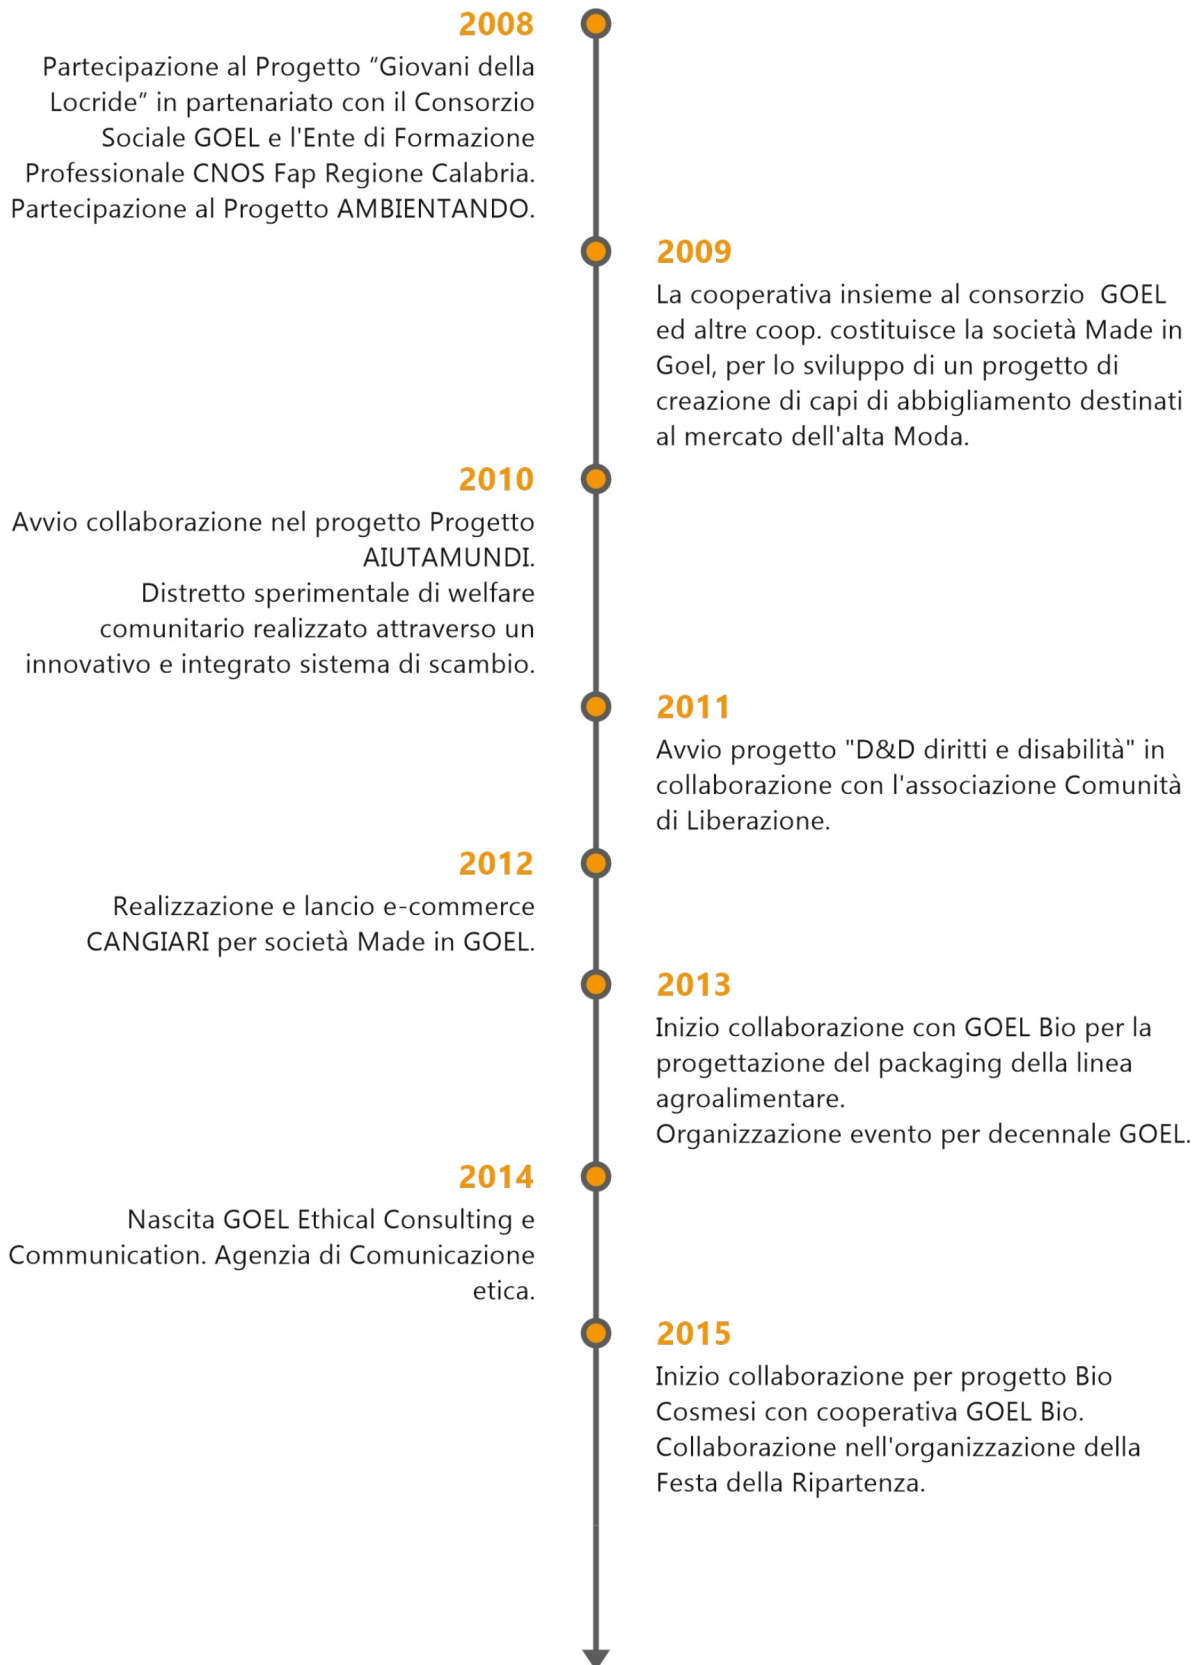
2008
Partecipazione al Progetto “Giovani della Locride” in partenariato con il Consorzio Sociale GOEL e l'Ente di Formazione Professionale CNOS Fap Regione Calabria.
Partecipazione al Progetto AMBIENTANDO.

2009
La cooperativa insieme al consorzio GOEL ed altre coop. costituisce la società Made in Goel, per lo sviluppo di un progetto di creazione di capi di abbigliamento destinati al mercato dell'alta Moda.

2010
Avvio collaborazione nel progetto Progetto AIUTAMUNDI.
Distretto sperimentale di welfare comunitario realizzato attraverso un innovativo e integrato sistema di scambio.

2011
Avvio progetto "D&D diritti e disabilità" in collaborazione con l'associazione Comunità di Liberazione.

2012
Realizzazione e lancio e-commerce CANGIARI per società Made in GOEL.

2013
Inizio collaborazione con GOEL Bio per la progettazione del packaging della linea agroalimentare.
Organizzazione evento per decennale GOEL.

2014
Nascita GOEL Ethical Consulting e Communication. Agenzia di Comunicazione etica.

2015
Inizio collaborazione per progetto Bio Cosmesi con cooperativa GOEL Bio.
Collaborazione nell'organizzazione della Festa della Ripartenza.